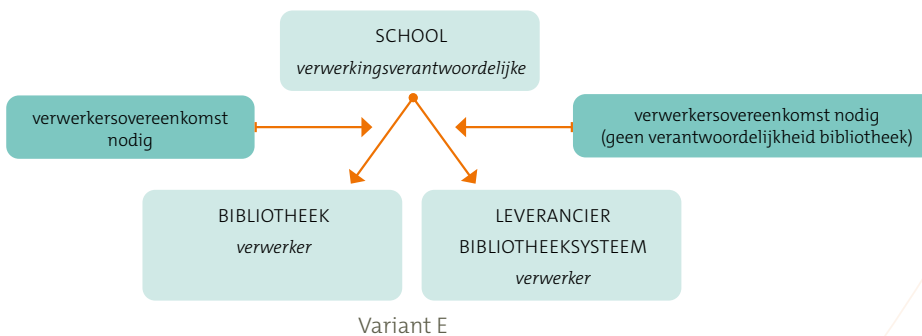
SCHOOL
verwerkingsverantwoordelijke

verwerkersovereenkomst nodig

verwerkersovereenkomst nodig (geen verantwoordelijkheid bibliotheek)

BIBLIOTHEEK
verwerker

LEVERANCIER BIBLIOTHEEKSYSTEEM
verwerker

Variant E